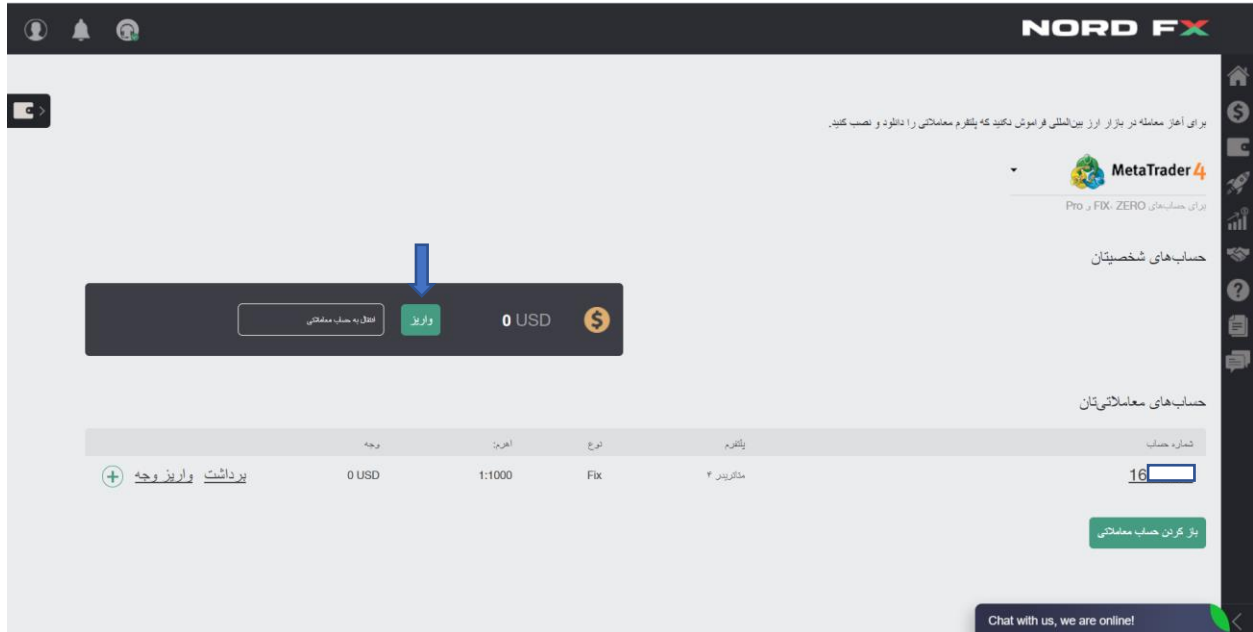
NORD FX

برای آغاز معامله در بازار ارز بین‌المللی فراموش نکنید که پلتفرم معاملاتی را دانلود و نصب کنید.

MetaTrader 4

برای حساب‌های FIX، ZERO و Pro

حساب‌های شخصیتان

0 USD

واریز

انتقال به حساب معاملاتی

حساب‌های معاملاتی‌تان

| شماره حساب | پلتفرم | نوع | اهرم: | وجه | |
|---|---|---|---|---|---|
| 16 | متاتریدر ۴ | Fix | 1:1000 | 0 USD | برداشت واریز وجه |

باز کردن حساب معاملاتی

Chat with us, we are online!